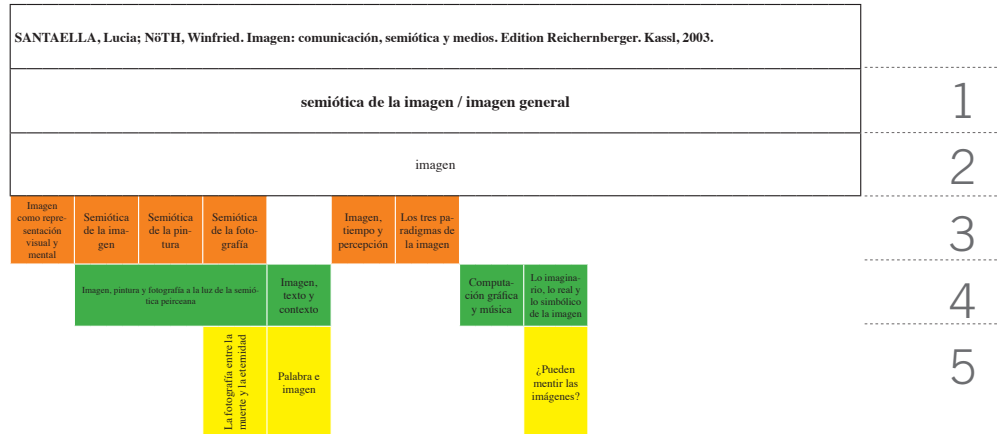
SANTAELLA, Lucia; NöTH, Winfried. Imagen: comunicación, semiótica y medios. Edition Reichernberger. Kassl, 2003.

semiótica de la imagen / imagen general

1

imagen

2

Imagen como representación visual y mental

Semiótica de la imagen

Semiótica de la pintura

Semiótica de la fotografía

Imagen, tiempo y percepción

Los tres paradigmas de la imagen

3

Imagen, pintura y fotografía a la luz de la semiótica peirceana

Imagen, texto y contexto

Computación gráfica y música

Lo imaginario, lo real y lo simbólico de la imagen

4

La fotografía entre la muerte y la eternidad

Palabra e imagen

¿Pueden mentir las imágenes?

5